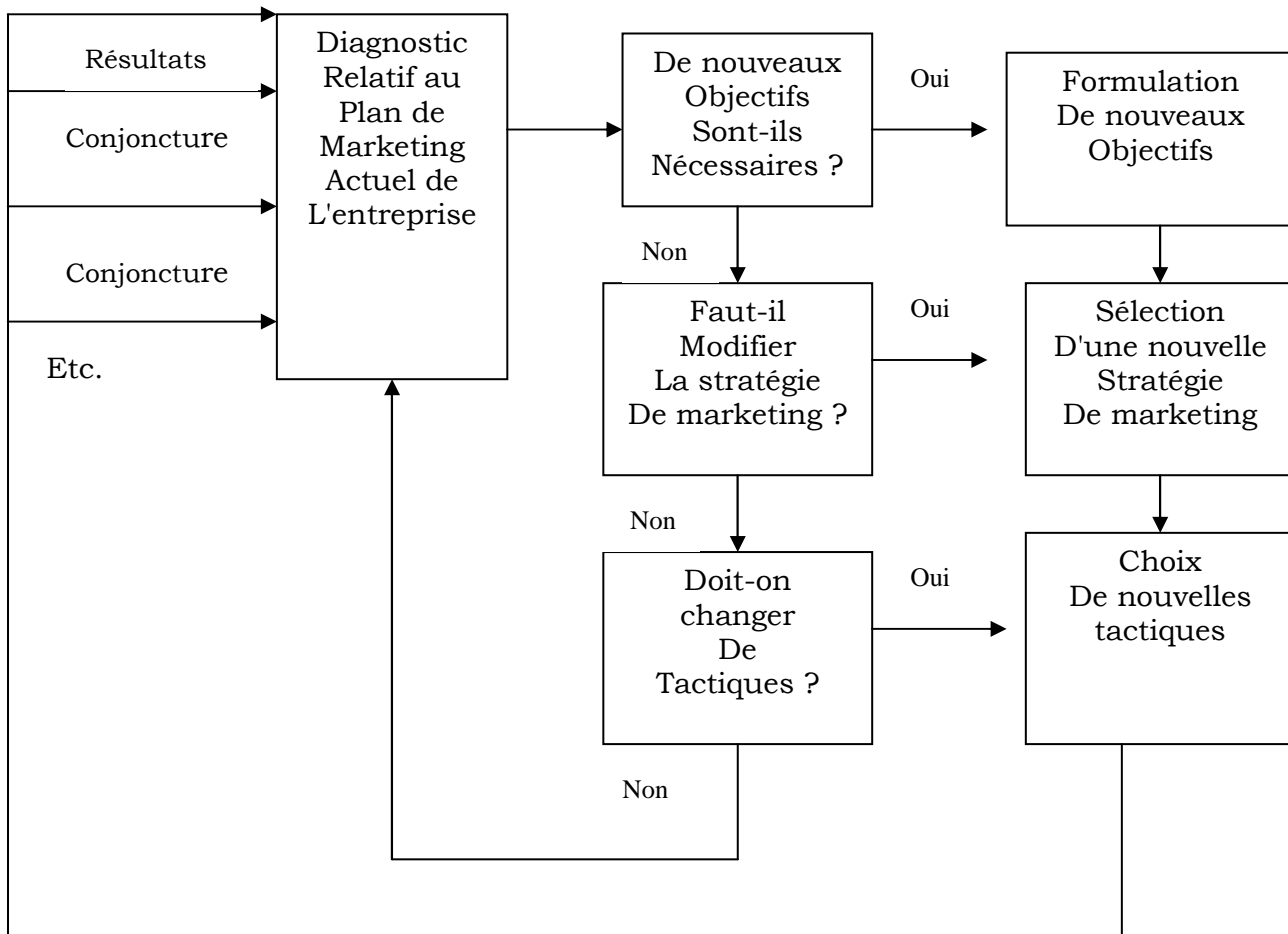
Résultats

Conjoncture

Conjoncture

Etc.

Diagnostic Relatif au Plan de Marketing Actuel de L'entreprise

De nouveaux Objectifs Sont-ils Nécessaires ?

Oui

Formulation De nouveaux Objectifs

Non

Faut-il Modifier La stratégie De marketing ?

Oui

Sélection D'une nouvelle Stratégie De marketing

Non

Doit-on changer De Tactiques ?

Oui

Choix De nouvelles tactiques

Non